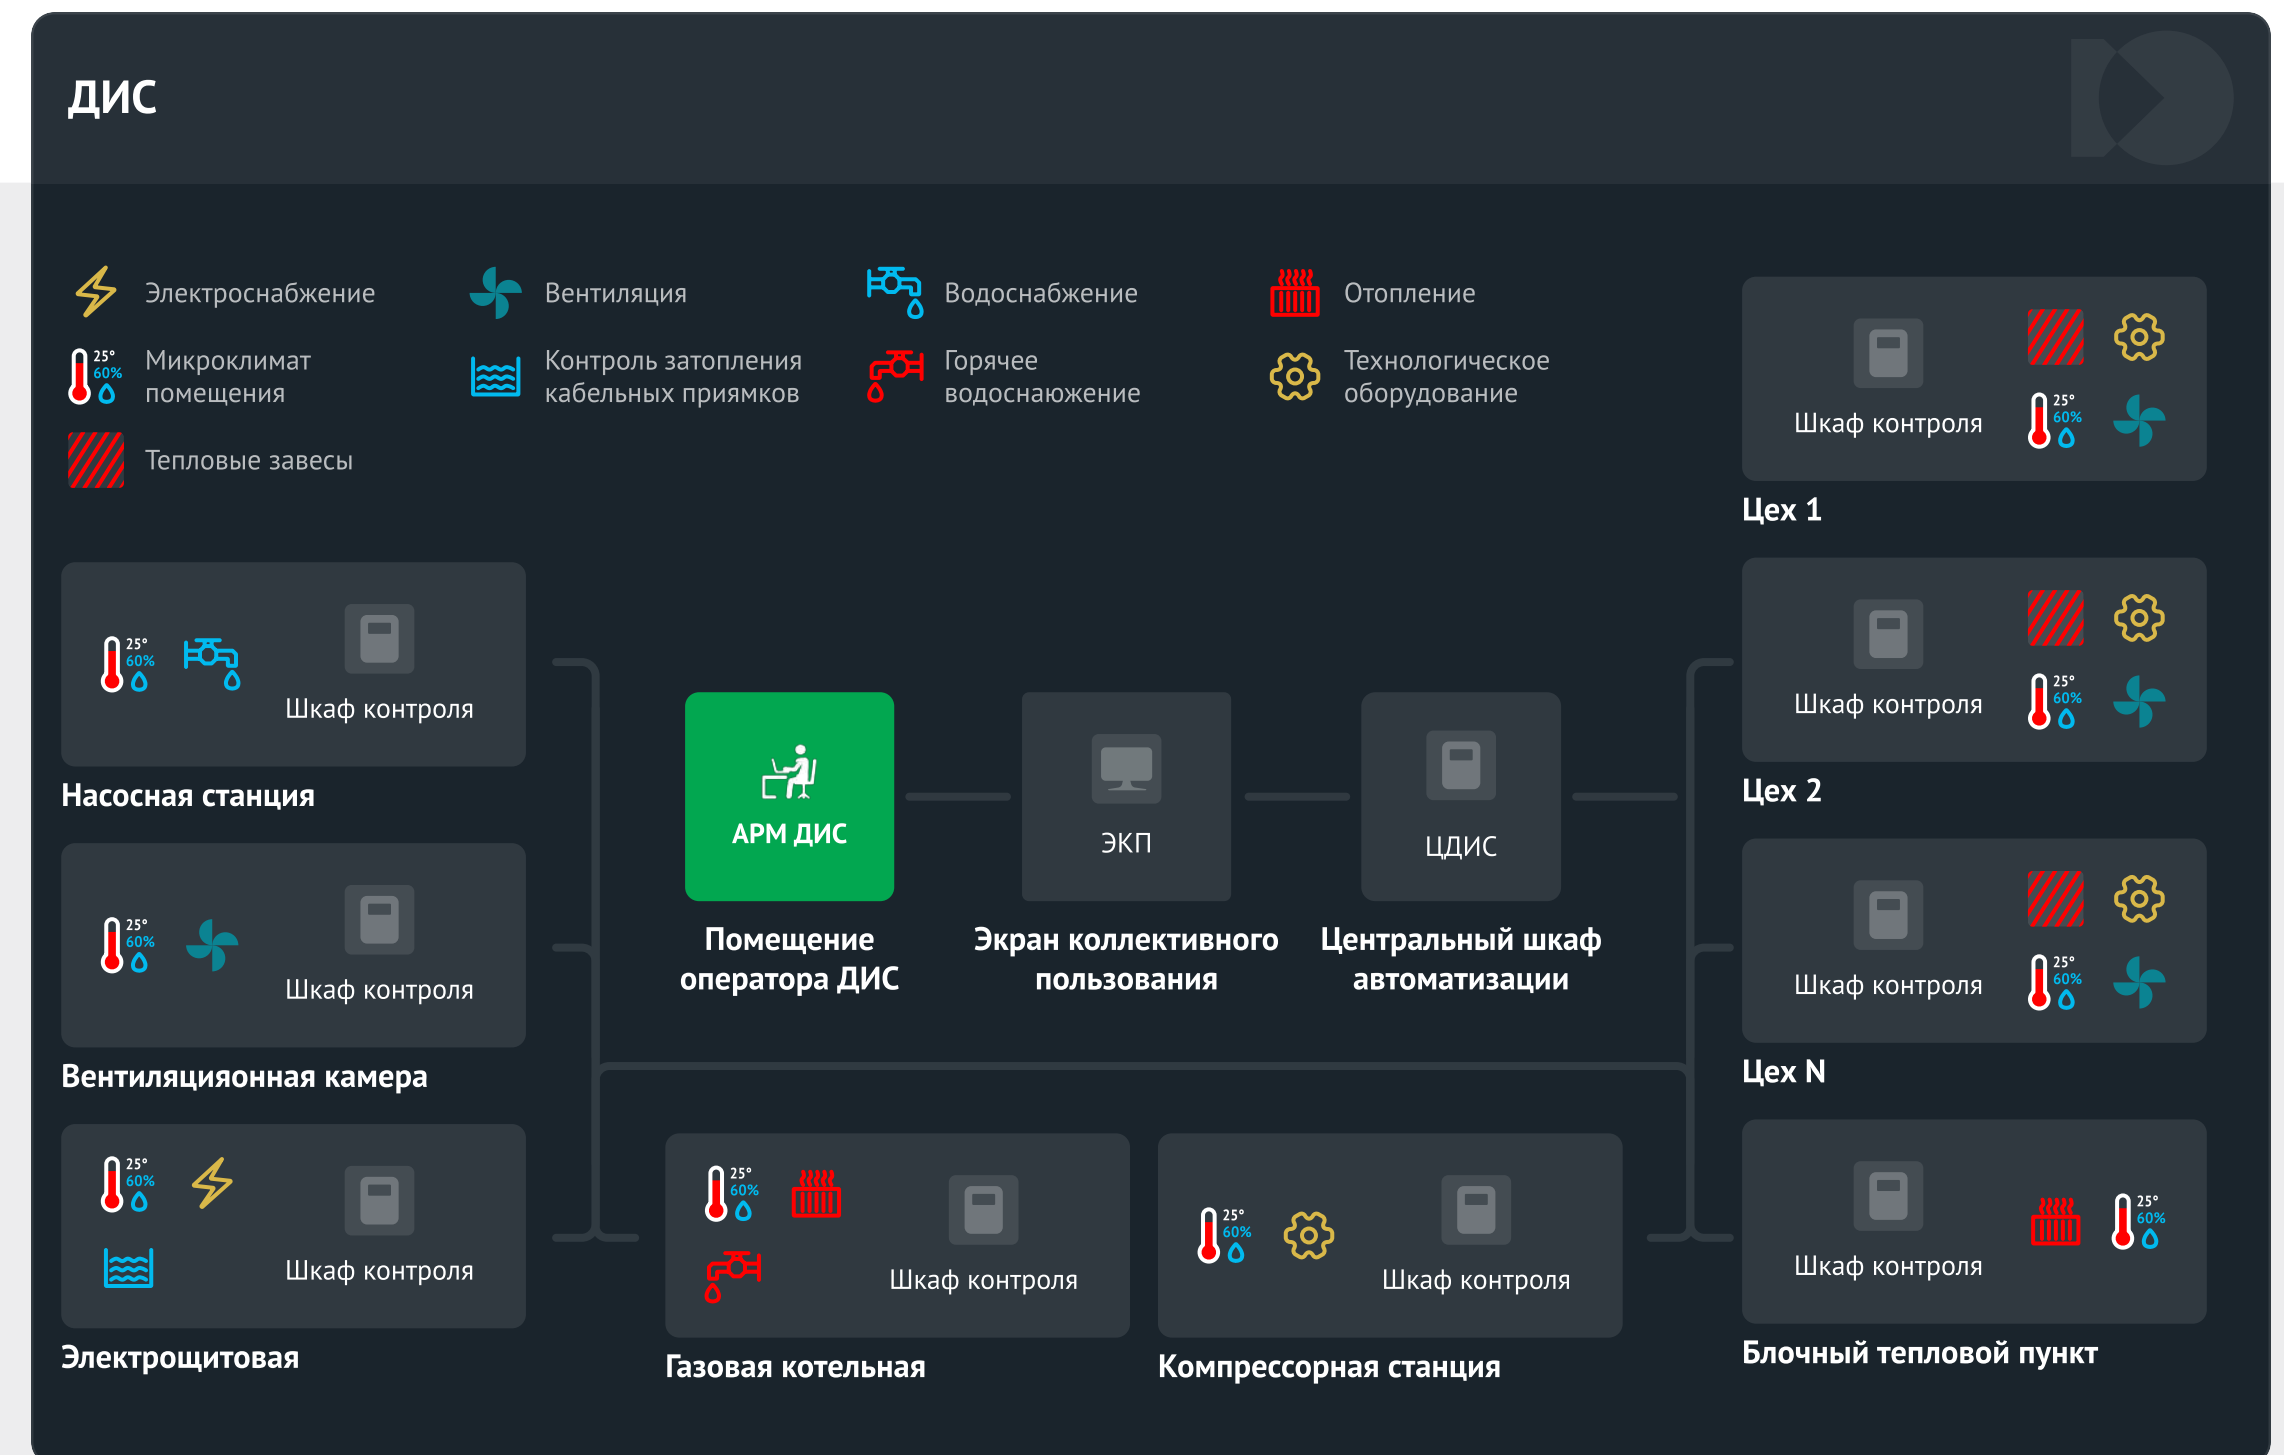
ДИС

Электроснабжение
Вентиляция
Водоснабжение
Отопление

25° 60%
Микроклимат помещения
Контроль затопления кабельных приямков
Горячее водоснаюжение
Технологическое оборудование

Тепловые завесы

Шкаф контроля 25° 60%
Цех 1

25° 60% Шкаф контроля
Насосная станция

АРМ ДИС
Помещение оператора ДИС

ЭКП
Экран коллективного пользования

ЦДИС
Центральный шкаф автоматизации

Шкаф контроля 25° 60%
Цех 2

25° 60% Шкаф контроля
Вентиляциoнная камера

Шкаф контроля 25° 60%
Цех N

25° 60% Шкаф контроля
Электрощитовая

25° 60% Шкаф контроля
Газовая котельная

25° 60% Шкаф контроля
Компрессорная станция

Шкаф контроля 25° 60%
Блочный тепловой пункт